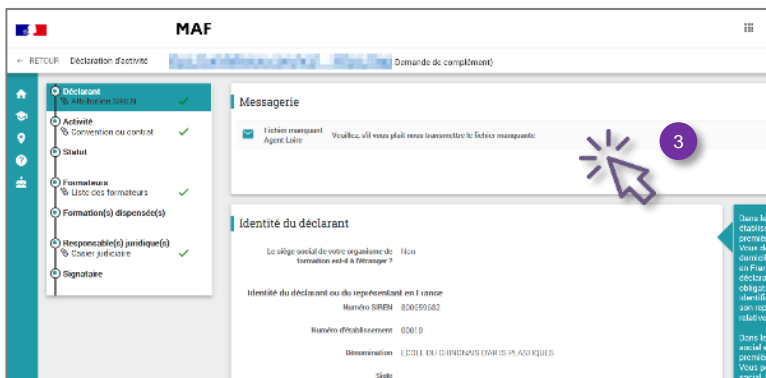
MAF

← RETOUR Déclaration d'activité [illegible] Demande de complément)

Déclarant
Attribution SIREN
Activité
Convention ou contrat
Statut
Formateurs
Liste des formateurs
Formation(s) dispensée(s)
Responsable(s) juridique(s)
Casier judiciaire
Signataire

Messagerie

Fichier manquant
Agent Loire
Veuillez, s'il vous plait nous transmettre le fichier manquante

3

Identité du déclarant

Le siège social de votre organisme de formation est-il à l'étranger ? Non

Identité du déclarant ou du représentant en France

Numéro SIREN 800659682
Numéro d'établissement 00010
Dénomination ECOLE DU CHINONAIS DAR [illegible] PLASTIQUES
Sigle

Dans le établis premiè Vous d domicil en Fran déclara obligat identifi son rep relativ

Dans le social premiè Vous p